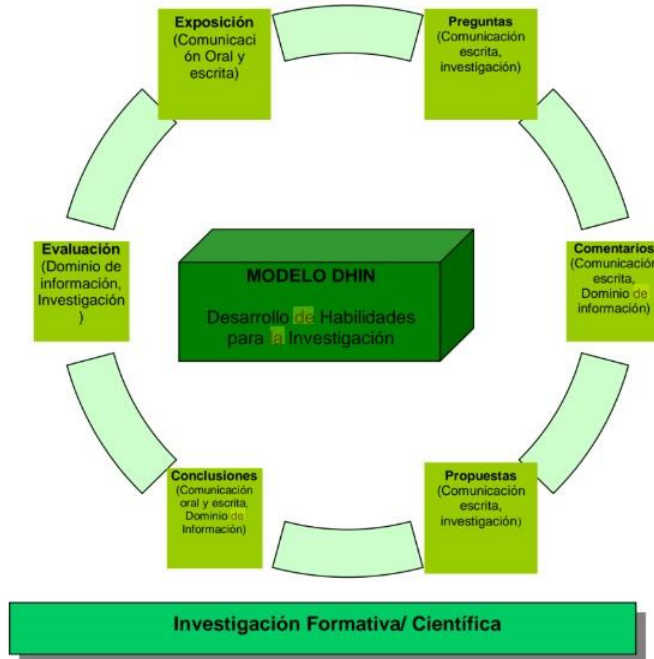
Exposición (Comunicación Oral y escrita)

Preguntas (Comunicación escrita, investigación)

Comentarios (Comunicación escrita, Dominio de información)

Propuestas (Comunicación escrita, investigación)

Conclusiones (Comunicación oral y escrita, Dominio de Información)

Evaluación (Dominio de información, Investigación)

MODELO DHIN

Desarrollo de Habilidades para la Investigación

Investigación Formativa/ Científica